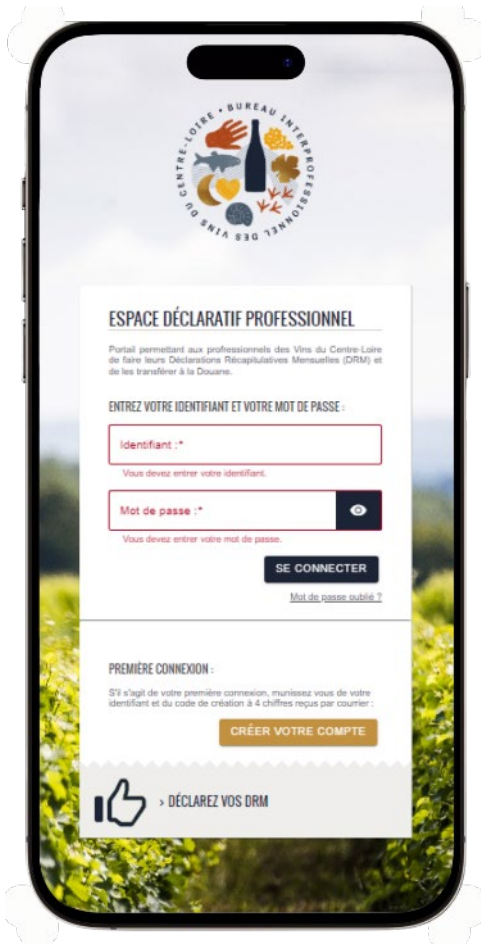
BUREAU INTERPROFESSIONNEL DES VINS DU CENTRE-LOIRE

ESPACE DÉCLARATIF PROFESSIONNEL

Portail permettant aux professionnels des Vins du Centre-Loire de faire leurs Déclarations Récapitulatives Mensuelles (DRM) et de les transférer à la Douane.

ENTREZ VOTRE IDENTIFIANT ET VOTRE MOT DE PASSE :

Identifiant :*

Vous devez entrer votre identifiant.

Mot de passe :*

Vous devez entrer votre mot de passe.

SE CONNECTER

Mot de passe oublié ?

PREMIÈRE CONNEXION :

S'il s'agit de votre première connexion, munissez vous de votre identifiant et du code de création à 4 chiffres reçus par courrier :

CRÉER VOTRE COMPTE

› DÉCLAREZ VOS DRM